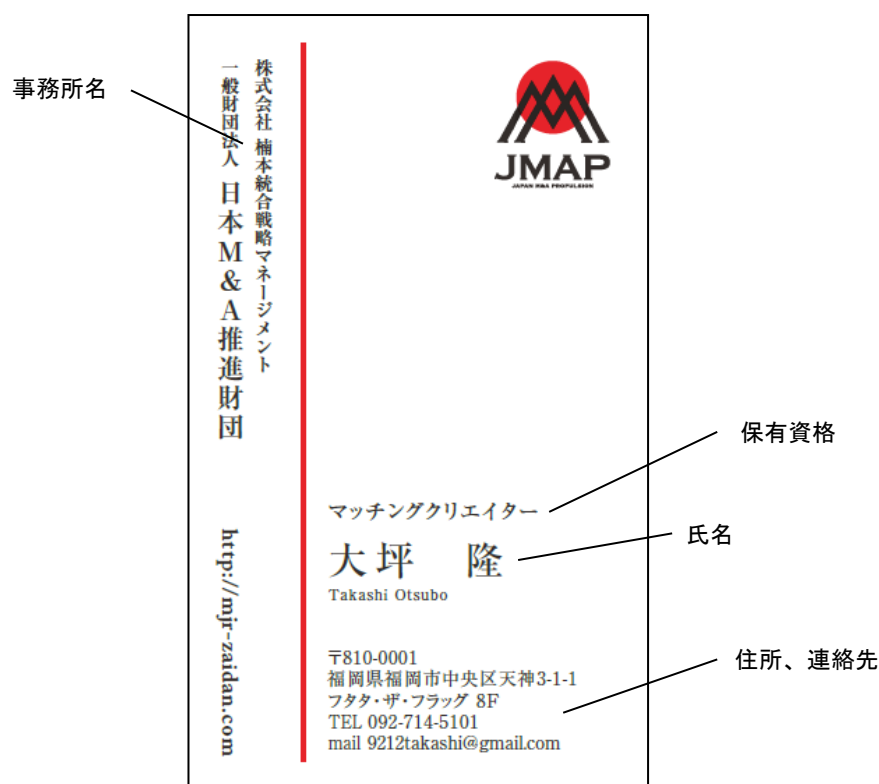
事務所名

株式会社 楠本統合戦略マネージメント

一般財団法人 日本M&A推進財団

http://mjr-zaidan.com

JMAP
JAPAN M&A PROPULSION

保有資格

マッチングクリエイター

氏名

大坪 隆
Takashi Otsubo

住所、連絡先

〒810-0001
福岡県福岡市中央区天神3-1-1
フタタ・ザ・フラッグ 8F
TEL 092-714-5101
mail 9212takashi@gmail.com